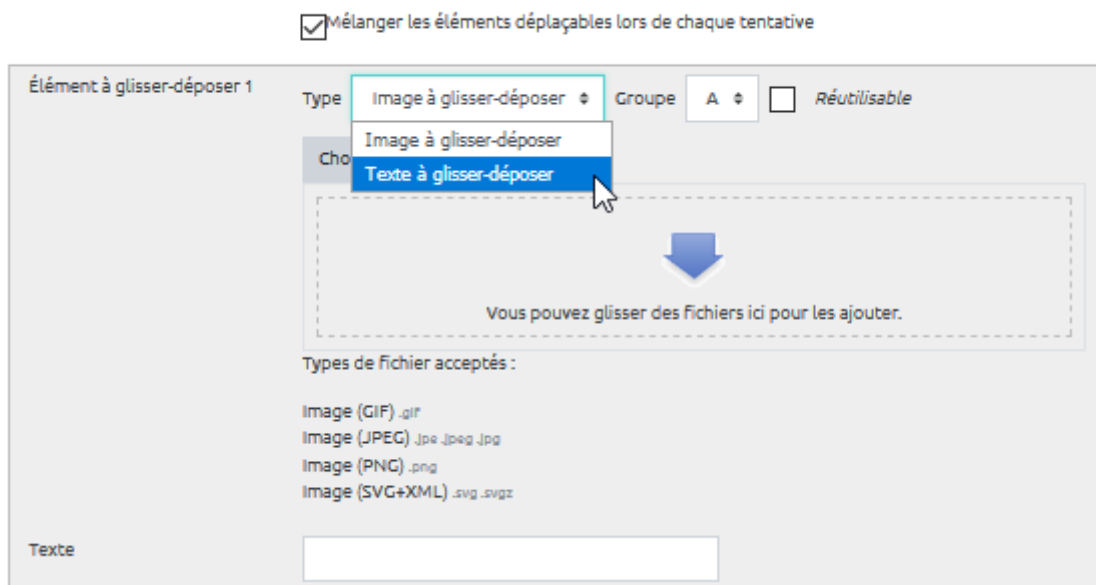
Mélanger les éléments déplaçables lors de chaque tentative

Élément à glisser-déposer 1

Type Image à glisser-déposer

Groupe A

Réutilisable

Image à glisser-déposer

Texte à glisser-déposer

Cho

Vous pouvez glisser des fichiers ici pour les ajouter.

Types de fichier acceptés :

Image (GIF) .gif
Image (JPEG) .jpe .jpeg .jpg
Image (PNG) .png
Image (SVG+XML) .svg .svgz

Texte